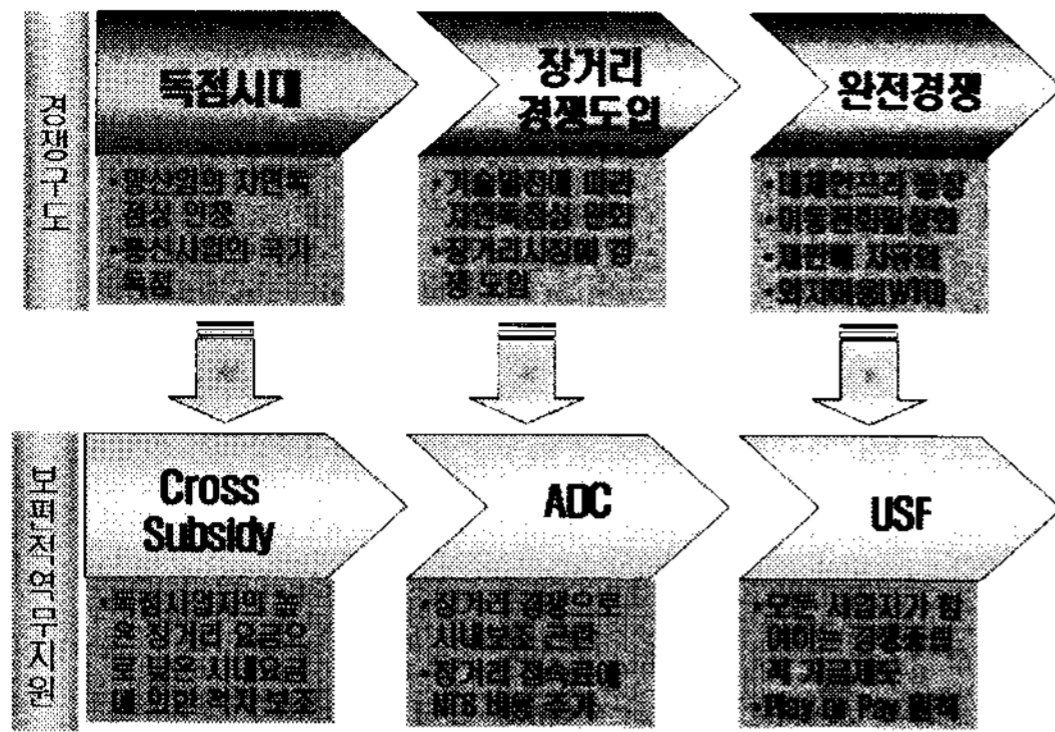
경쟁구도

독점시대

•통신망의 자연독점성 인정
•통신사업의 국가독점

장거리 경쟁도입

•기술발전에 따라 자연독점성 약화
•장거리시장에 경쟁 도입

완전경쟁

•대체인프라 등장
•이동전화발생의
•재판매 자유화
•외지사업(VOIP)

보편적역무지원

Cross Subsidy

•독점사업자의 높은 장거리 요금으로 낮은 시내요금에 의한 적자 보조

ADC

•장거리 경쟁으로 시내보조 곤란
•장거리 접속료에 NTS 비용 추가

USF

•모든 사업자가 참여하는 경쟁중립적 기금제도
•Play or Pay 원칙